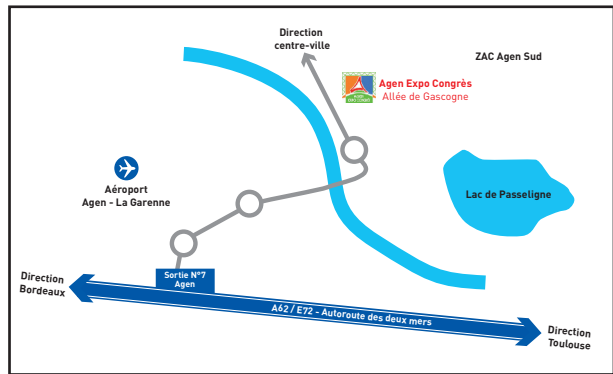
Direction
centre-ville

ZAC Agen Sud

Agen Expo Congrès
Allée de Gascogne

Aéroport
Agen - La Garenne

Lac de Passeligne

Direction
Bordeaux

Sortie N°7
Agen

A62 / E72 - Autoroute des deux mers

Direction
Toulouse